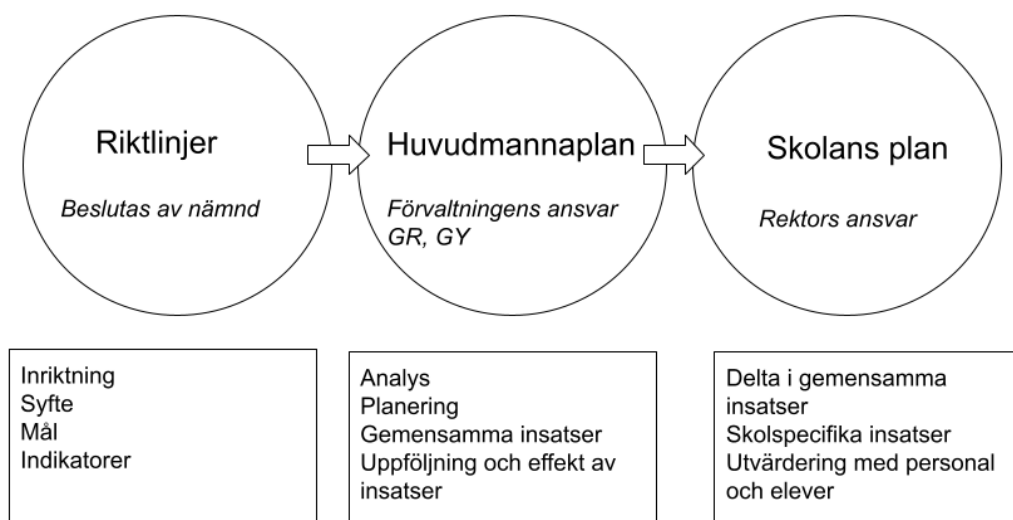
Riktlinjer

*Beslutas av nämnd*

Huvudmannaplan

*Förvaltningens ansvar GR, GY*

Skolans plan

*Rektors ansvar*

Inriktning
Syfte
Mål
Indikatorer

Analys
Planering
Gemensamma insatser
Uppföljning och effekt av insatser

Delta i gemensamma insatser
Skolspecifika insatser
Utvärdering med personal och elever